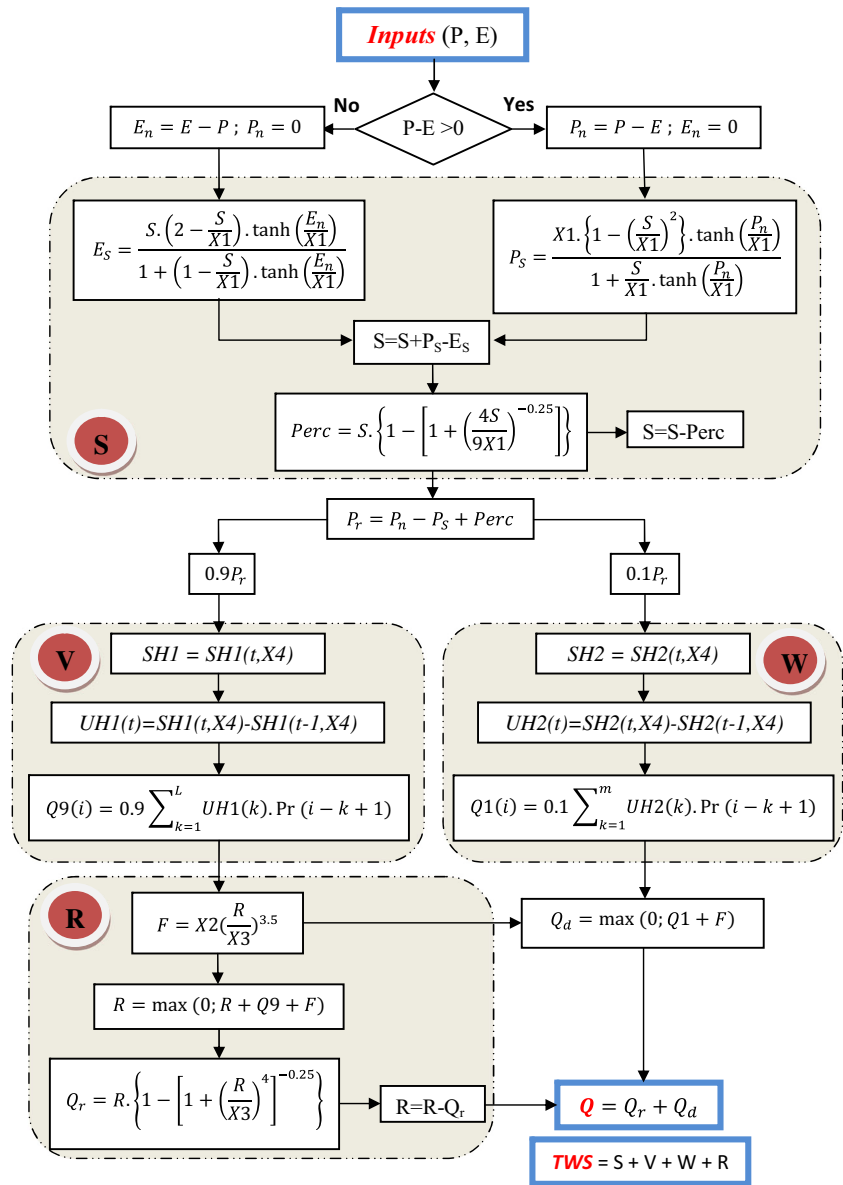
*Inputs* (P, E)

No

P-E >0

Yes

$E_n = E - P$ ; $P_n = 0$

$P_n = P - E$ ; $E_n = 0$

$E_S = \frac{S.\left(2 - \frac{S}{X1}\right).\tanh\left(\frac{E_n}{X1}\right)}{1 + \left(1 - \frac{S}{X1}\right).\tanh\left(\frac{E_n}{X1}\right)}$

$P_S = \frac{X1.\left\{1 - \left(\frac{S}{X1}\right)^2\right\}.\tanh\left(\frac{P_n}{X1}\right)}{1 + \frac{S}{X1}.\tanh\left(\frac{P_n}{X1}\right)}$

S=S+$P_S$-$E_S$

$Perc = S.\left\{1 - \left[1 + \left(\frac{4S}{9X1}\right)^{-0.25}\right]\right\}$

S=S-Perc

S

$P_r = P_n - P_S + Perc$

$0.9P_r$

$0.1P_r$

V

$SH1 = SH1(t,X4)$

$UH1(t)=SH1(t,X4)-SH1(t-1,X4)$

$Q9(i) = 0.9\sum_{k=1}^{L} UH1(k).\Pr(i-k+1)$

W

$SH2 = SH2(t,X4)$

$UH2(t)=SH2(t,X4)-SH2(t-1,X4)$

$Q1(i) = 0.1\sum_{k=1}^{m} UH2(k).\Pr(i-k+1)$

R

$F = X2(\frac{R}{X3})^{3.5}$

$Q_d = \max(0; Q1 + F)$

$R = \max(0; R + Q9 + F)$

$Q_r = R.\left\{1 - \left[1 + \left(\frac{R}{X3}\right)^4\right]^{-0.25}\right\}$

R=R-$Q_r$

$Q = Q_r + Q_d$

*TWS* = S + V + W + R